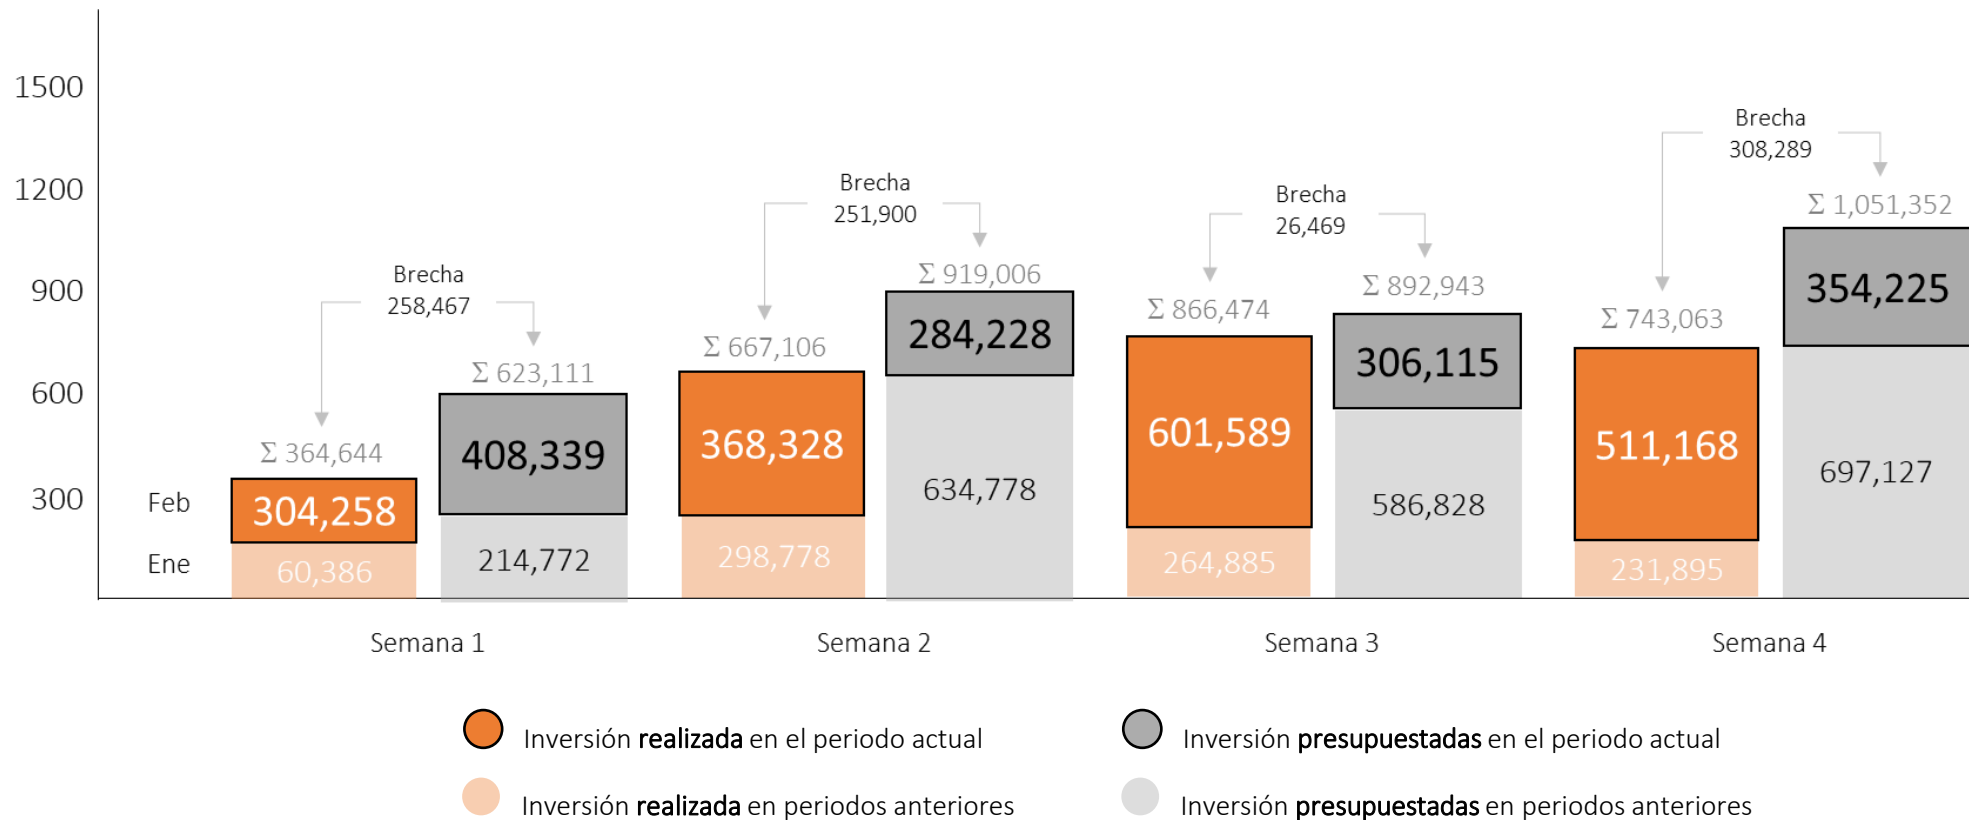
1500
1200
900
600
300

Brecha
258,467

Brecha
251,900

Brecha
26,469

Brecha
308,289

Σ 364,644
Σ 623,111
Σ 667,106
Σ 919,006
Σ 866,474
Σ 892,943
Σ 743,063
Σ 1,051,352

Feb
Ene

304,258
60,386
408,339
214,772
368,328
298,778
284,228
634,778
601,589
264,885
306,115
586,828
511,168
231,895
354,225
697,127

Semana 1
Semana 2
Semana 3
Semana 4

Inversión **realizada** en el periodo actual
Inversión **presupuestadas** en el periodo actual
Inversión **realizada** en periodos anteriores
Inversión **presupuestadas** en periodos anteriores